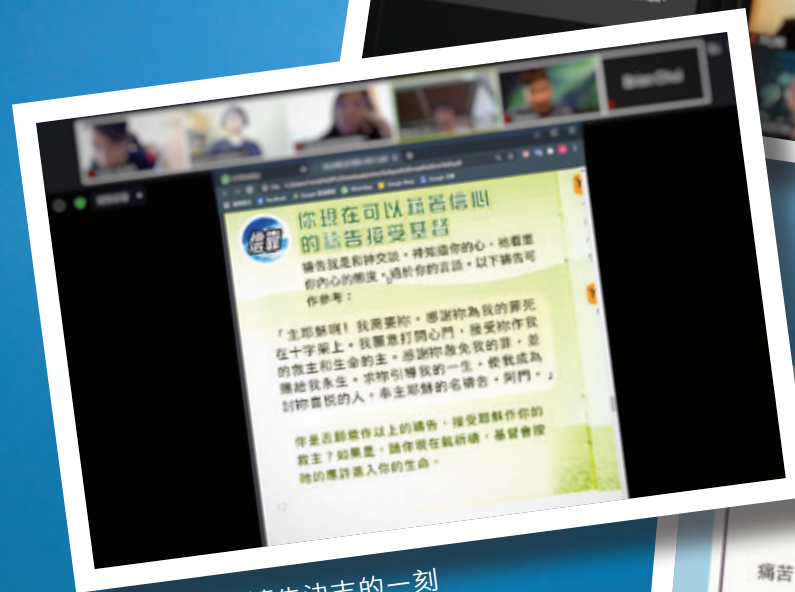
你現在可以藉著信心的禱告接受基督

禱告就是和神交談。神知道你的心，祂看重你內心的態度，過於你的言語。以下禱告可作參考：

「主耶穌啊！我需要祢。感謝祢為我的罪死在十字架上。我願意打開心門，接受祢作我的救主和生命的主。感謝祢赦免我的罪，並賜給我永生。求祢引導我的一生，使我成為討祢喜悅的人。奉主耶穌的名禱告，阿們。」

你是否願意作以上的禱告，接受耶穌作你的救主？如果是，請你現在就祈禱，基督會按祂的應許進入你的生命。

12

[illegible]決志的一刻

痛苦